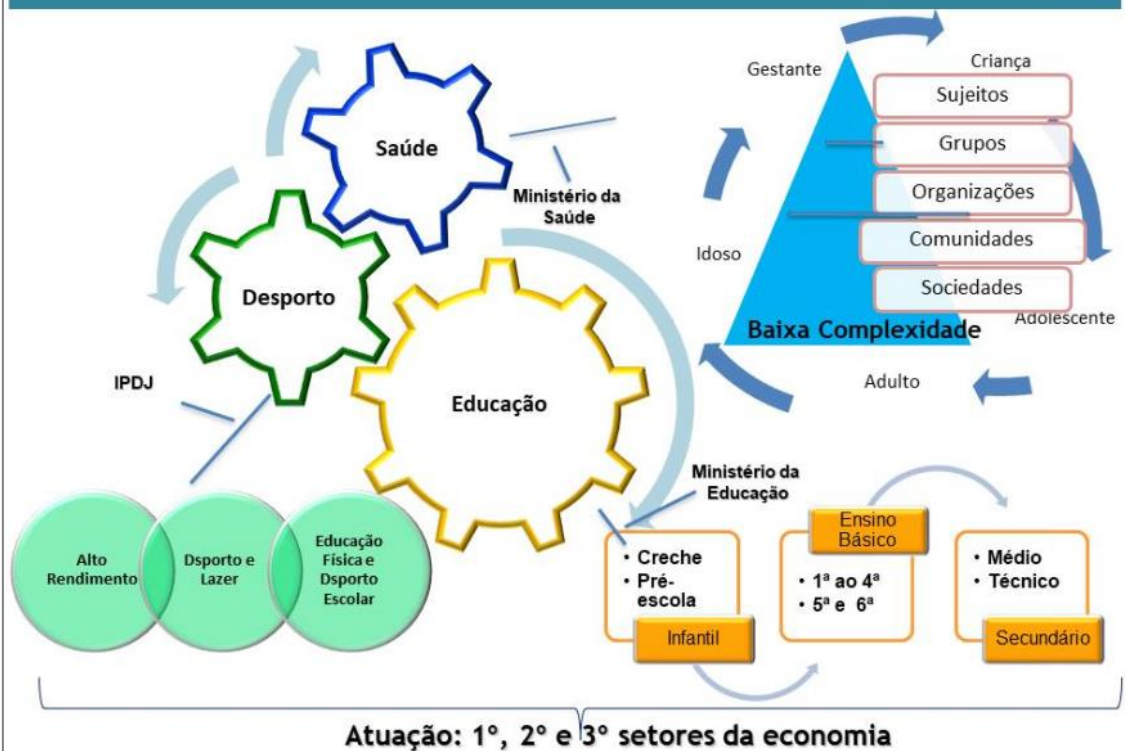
Saúde

Desporto

Educação

Ministério da Saúde

IPDJ

Gestante

Criança

Sujeitos

Grupos

Organizações

Comunidades

Sociedades

Idoso

Baixa Complexidade

Adolescente

Adulto

Ministério da Educação

Alto Rendimento

Dsporto e Lazer

Educação Física e Dsporto Escolar

• Creche
• Pré-escola

Infantil

Ensino Básico

• 1ª ao 4ª
• 5ª e 6ª

• Médio
• Técnico

Secundário

Atuação: 1°, 2° e 3° setores da economia